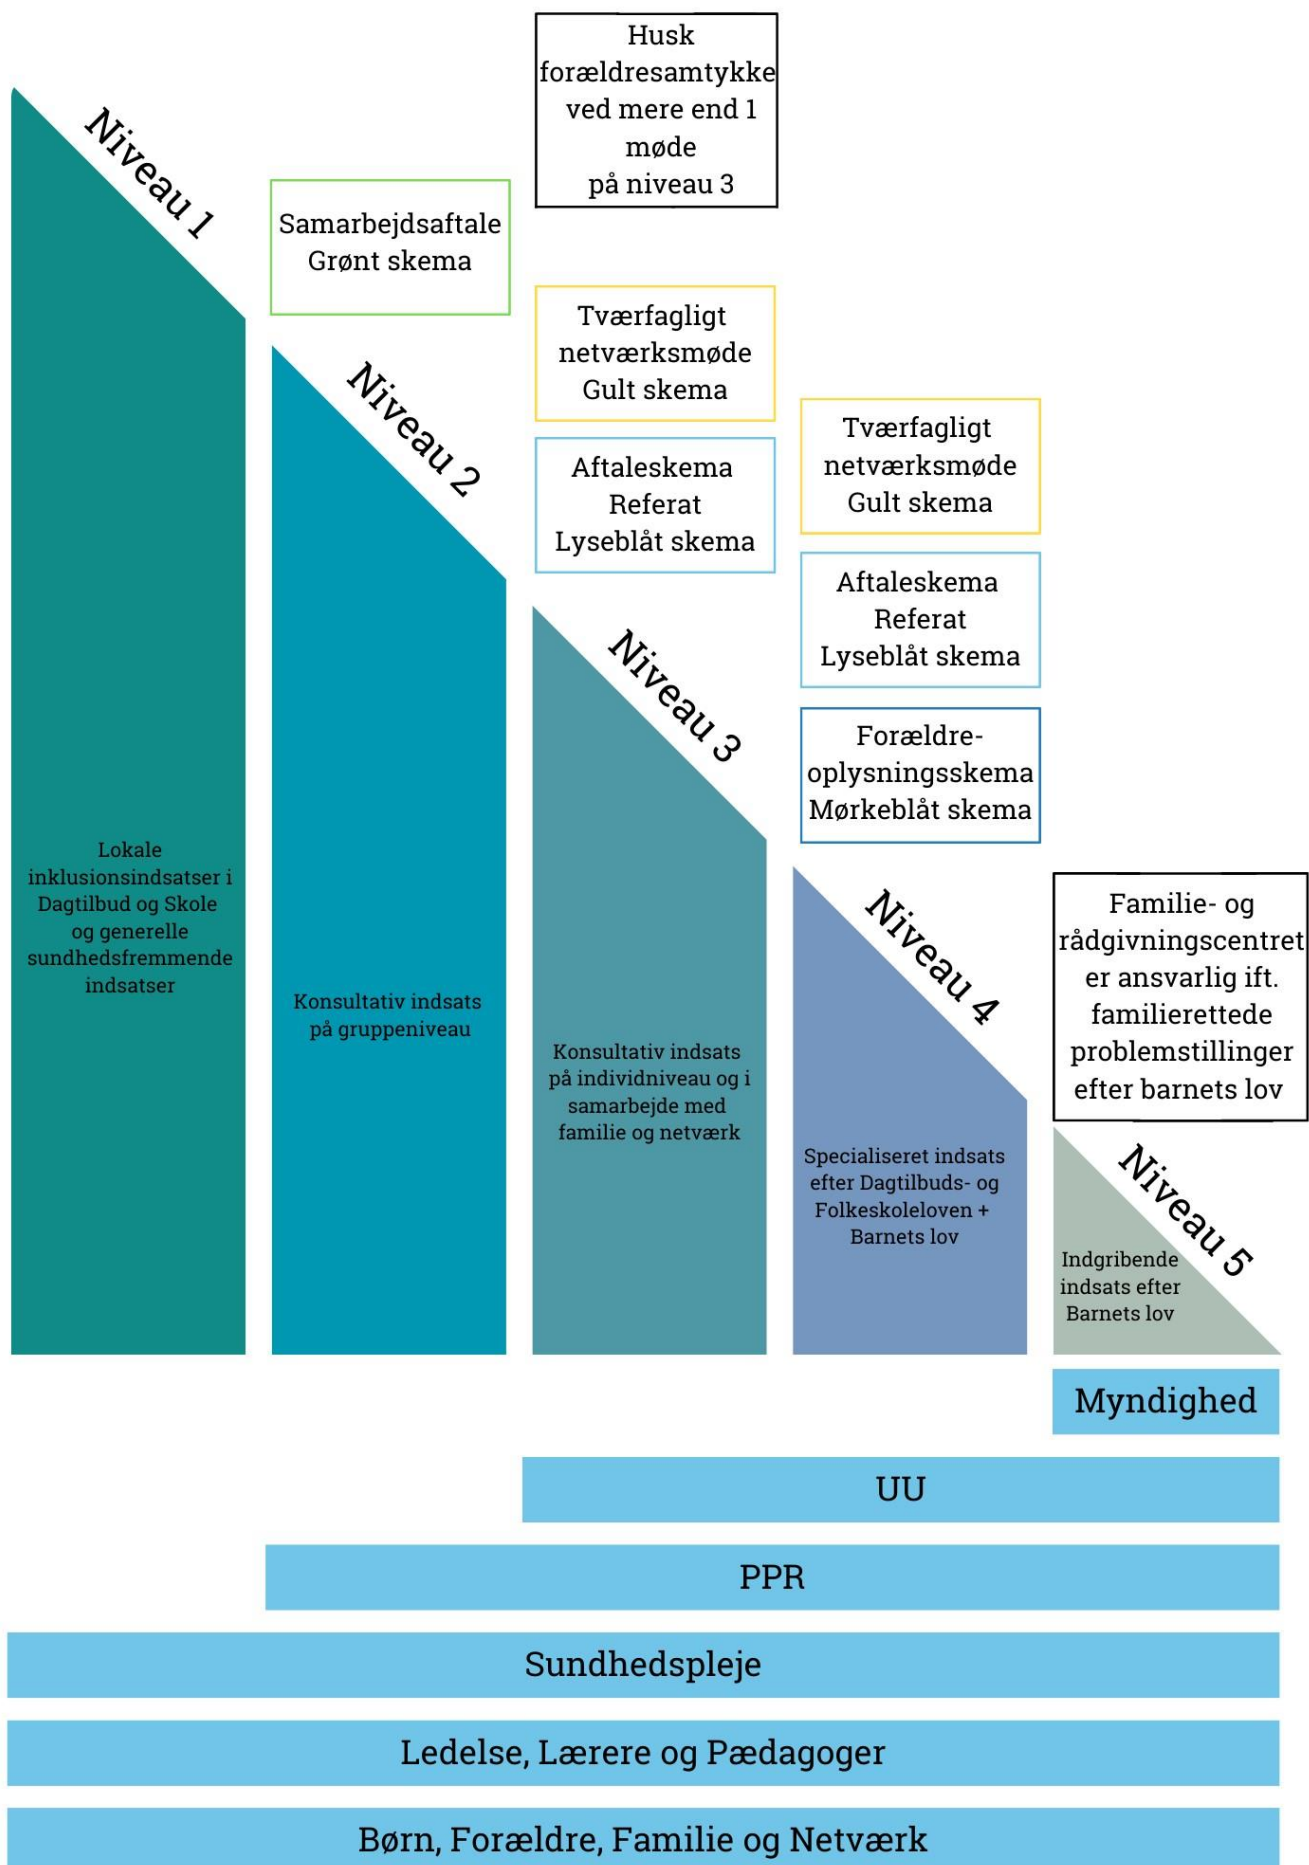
Husk forældresamtykke ved mere end 1 møde på niveau 3

Niveau 1

Samarbejdsaftale
Grønt skema

Niveau 2

Tværfagligt netværksmøde
Gult skema

Aftaleskema
Referat
Lyseblåt skema

Niveau 3

Tværfagligt netværksmøde
Gult skema

Aftaleskema
Referat
Lyseblåt skema

Forældre-oplysningsskema
Mørkeblåt skema

Niveau 4

Familie- og rådgivningscentret er ansvarlig ift. familierettede problemstillinger efter barnets lov

Niveau 5

Lokale inklusionsindsatser i Dagtilbud og Skole og generelle sundhedsfremmende indsatser

Konsultativ indsats på gruppeniveau

Konsultativ indsats på individniveau og i samarbejde med familie og netværk

Specialiseret indsats efter Dagtilbuds- og Folkeskoleloven + Barnets lov

Indgribende indsats efter Barnets lov

Myndighed

UU

PPR

Sundhedspleje

Ledelse, Lærere og Pædagoger

Børn, Forældre, Familie og Netværk